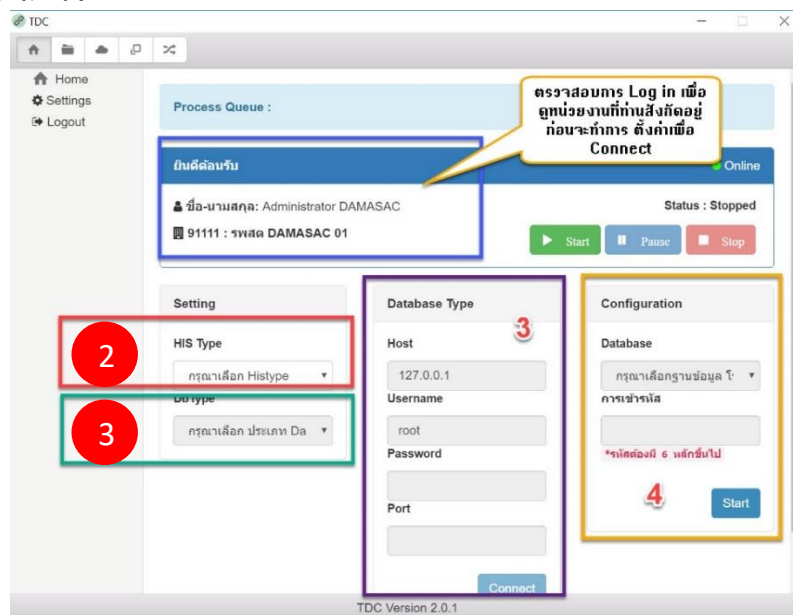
TDC

Home
Settings
Logout

Process Queue :

ตรวจสอบการ Log in เพื่อดูหน่วยงานที่ท่านสังกัดอยู่ก่อนจะทำการ ตั้งค่าเพื่อ Connect

ยินดีต้อนรับ
Online

ชื่อ-นามสกุล: Administrator DAMASAC
Status : Stopped
91111 : รพสต DAMASAC 01

Start
Pause
Stop

Setting
2
HIS Type
กรุณาเลือก Histype
DbType
3
กรุณาเลือก ประเภท Da

Database Type
3
Host
127.0.0.1
Username
root
Password
Port
Connect

Configuration
Database
กรุณาเลือกฐานข้อมูล โ
การเข้ารหัส
*รหัสต้องมี 6 หลักขึ้นไป
4
Start

TDC Version 2.0.1